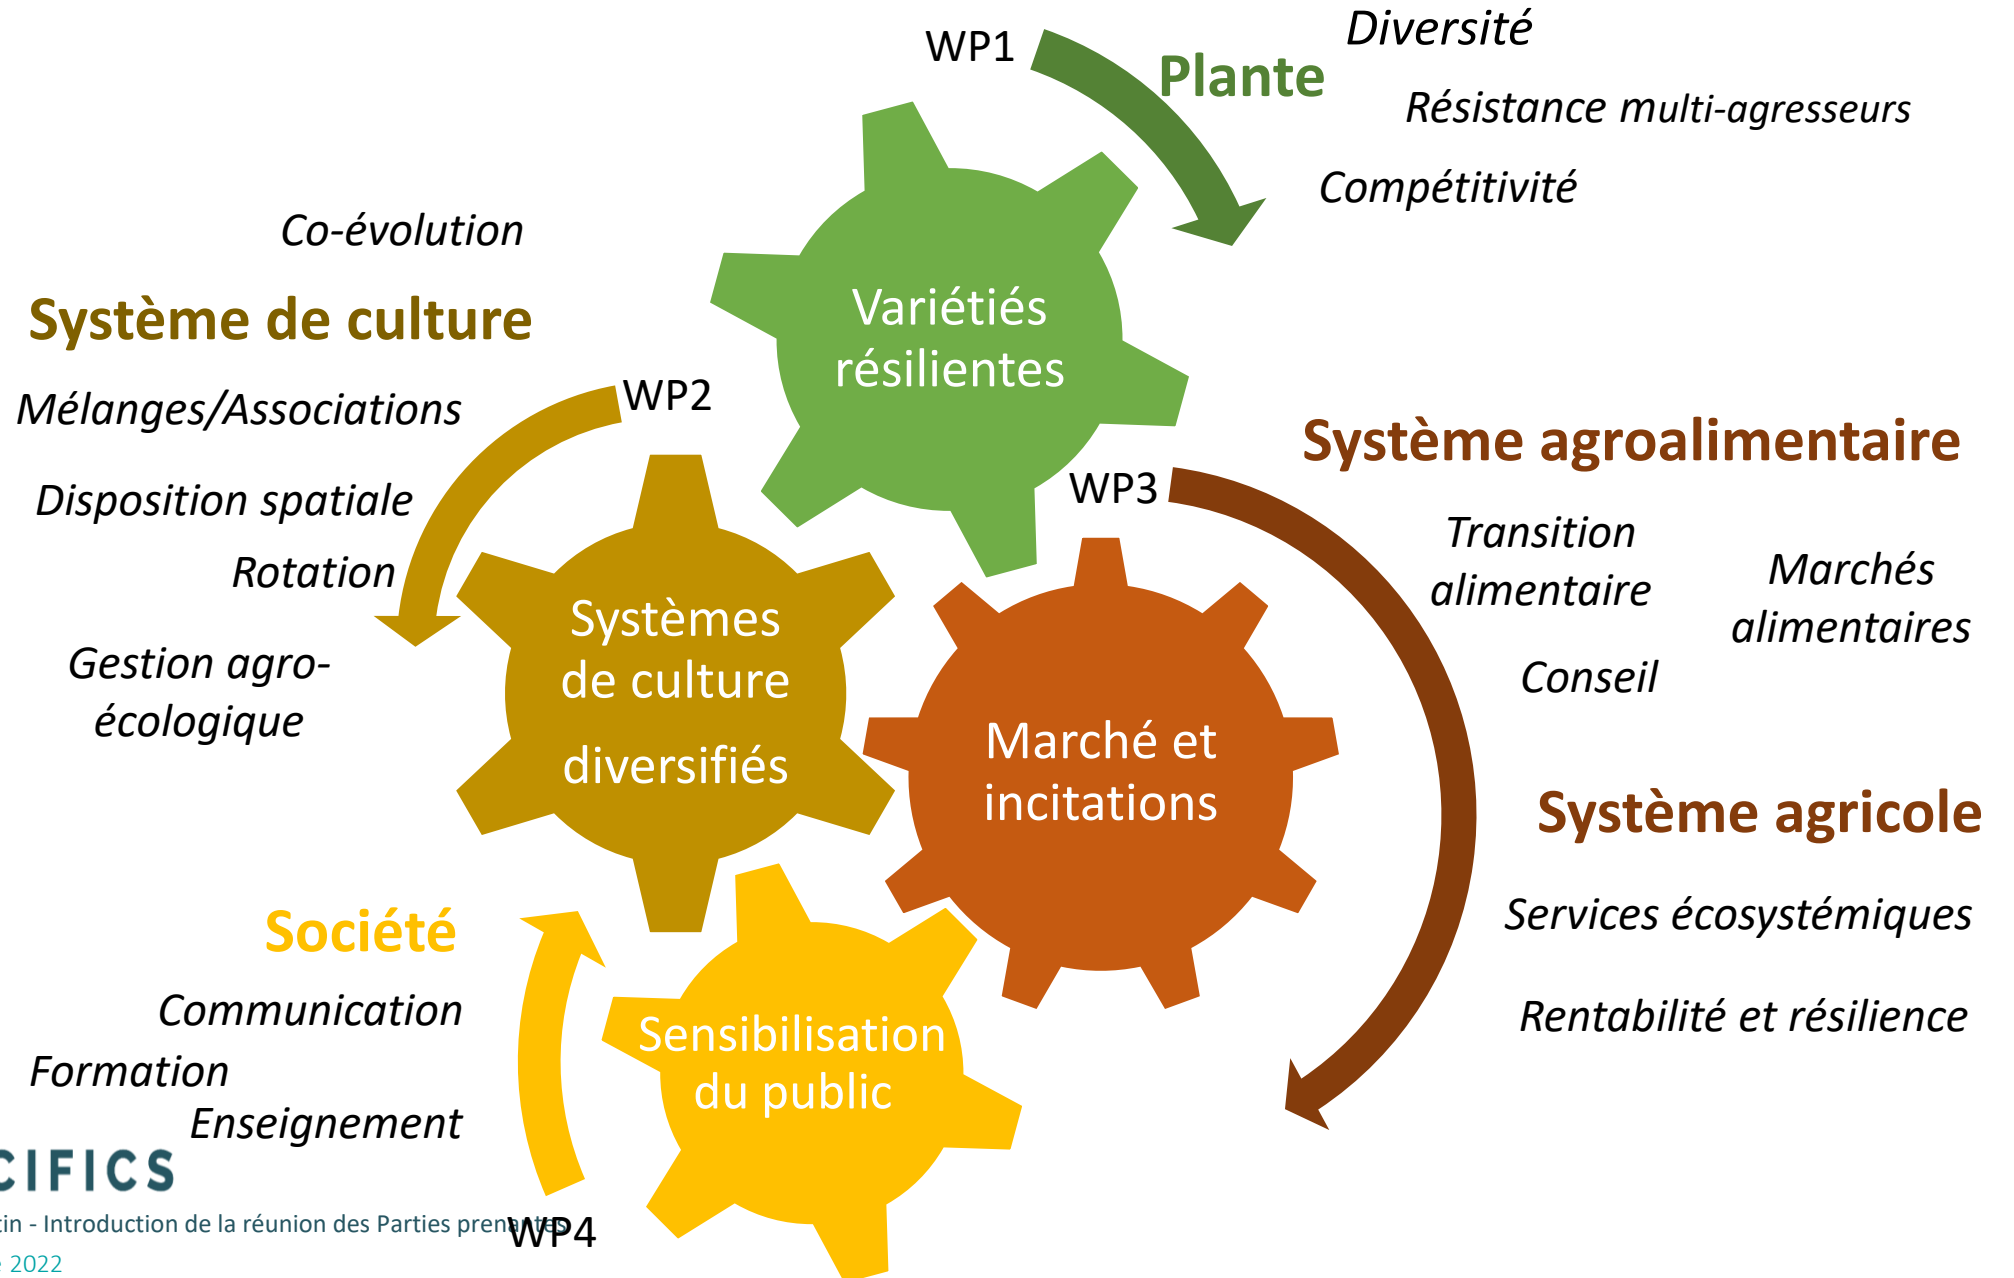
WP1

Plante

Diversité

Résistance multi-agresseurs

Compétitivité

Co-évolution

Système de culture

Mélanges/Associations

Disposition spatiale

Rotation

Gestion agro-écologique

WP2

Variétiés résilientes

Systèmes de culture diversifiés

WP3

Système agroalimentaire

Transition alimentaire

Marchés alimentaires

Conseil

Marché et incitations

Système agricole

Services écosystémiques

Rentabilité et résilience

Société

Communication

Formation

Enseignement

Sensibilisation du public

WP4

CIFICS

tin - Introduction de la réunion des Parties prenantes

2022